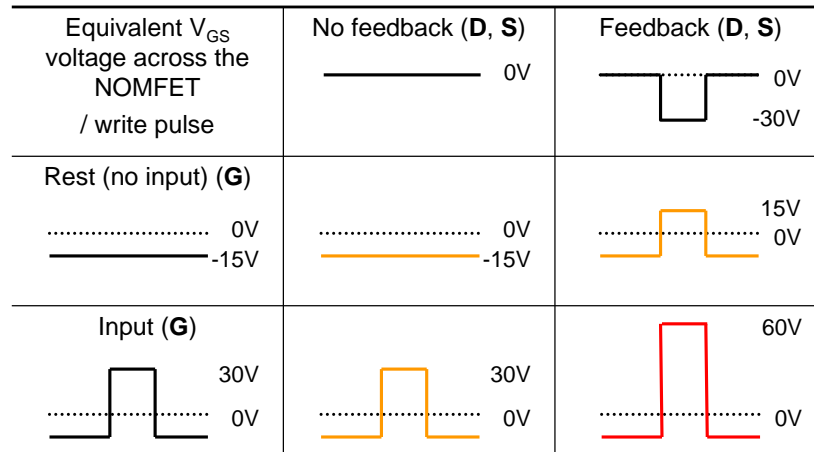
| Equivalent $V_{GS}$ voltage across the NOMFET / write pulse | No feedback (**D**, **S**) 0V | Feedback (**D**, **S**) 0V -30V |
|---|---|---|
| Rest (no input) (**G**) 0V -15V | 0V -15V | 15V 0V |
| Input (**G**) 30V 0V | 30V 0V | 60V 0V |